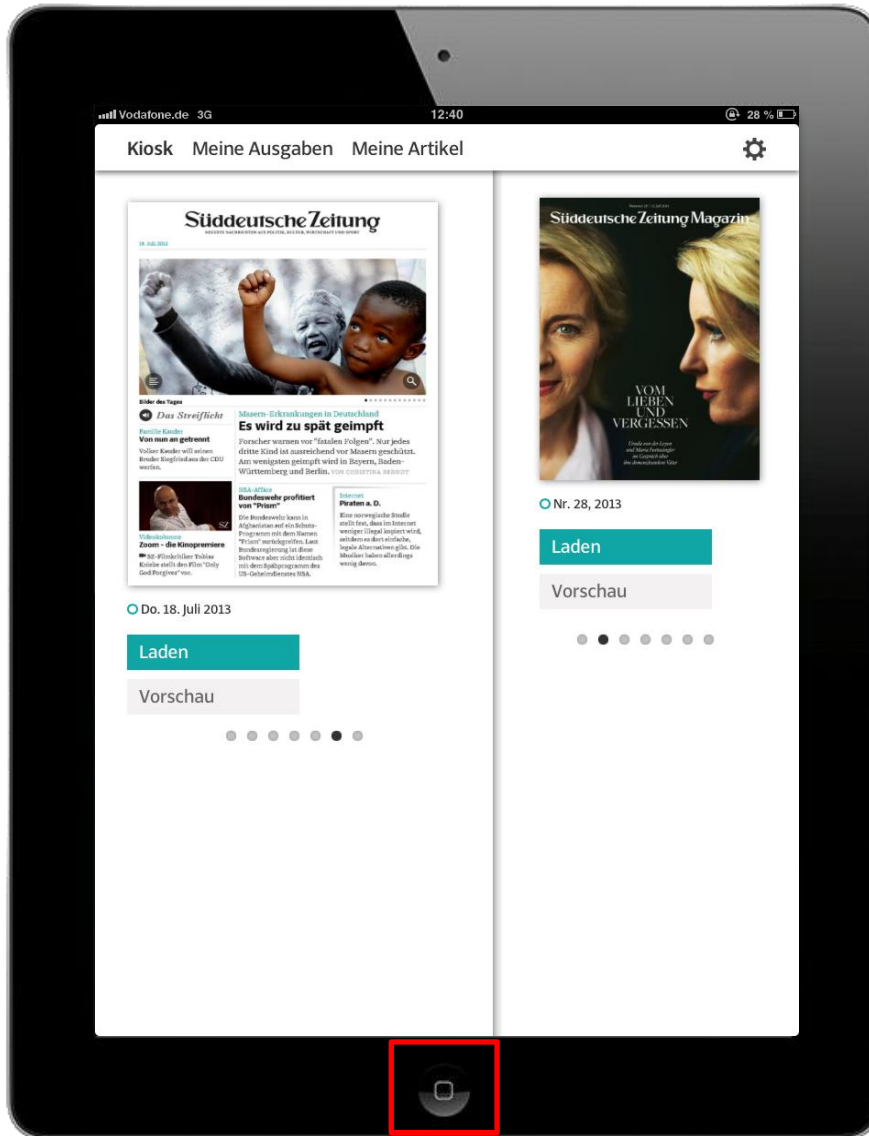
Vodafone.de 3G 12:40 28 %

Kiosk Meine Ausgaben Meine Artikel

Süddeutsche Zeitung

18. Juli 2013

Bilder des Tages

Das Streiflicht

Familie Kauder
Von nun an getrennt

Volker Kauder will seinen Bruder Siegfried aus der CDU werfen.

Masern-Erkrankungen in Deutschland
Es wird zu spät geimpft

Forscher warnen vor "fatalen Folgen". Nur jedes dritte Kind ist ausreichend vor Masern geschützt. Am wenigsten geimpft wird in Bayern, Baden-Württemberg und Berlin. VON CHRISTINA BERNDT

Videokolumne
Zoom - die Kinopremiere

SZ-Filmkritiker Tobias Kniebe stellt den Film "Only God Forgives" vor.

NSA-Affäre
Bundeswehr profitiert von "Prism"

Die Bundeswehr kann in Afghanistan auf ein Schutz-Programm mit dem Namen "Prism" zurückgreifen. Laut Bundesregierung ist diese Software aber nicht identisch mit dem Spähprogramm des US-Geheimdienstes NSA.

Internet
Piraten a. D.

Eine norwegische Studie stellt fest, dass im Internet weniger illegal kopiert wird, seitdem es dort einfache, legale Alternativen gibt. Die Musiker haben allerdings wenig davon.

Do. 18. Juli 2013

Laden

Vorschau

Süddeutsche Zeitung Magazin

VOM LIEBEN UND VERGESSEN

Ursula von der Leyen und Maria Furtwängler im Gespräch über ihre dementen Väter

Nr. 28, 2013

Laden

Vorschau